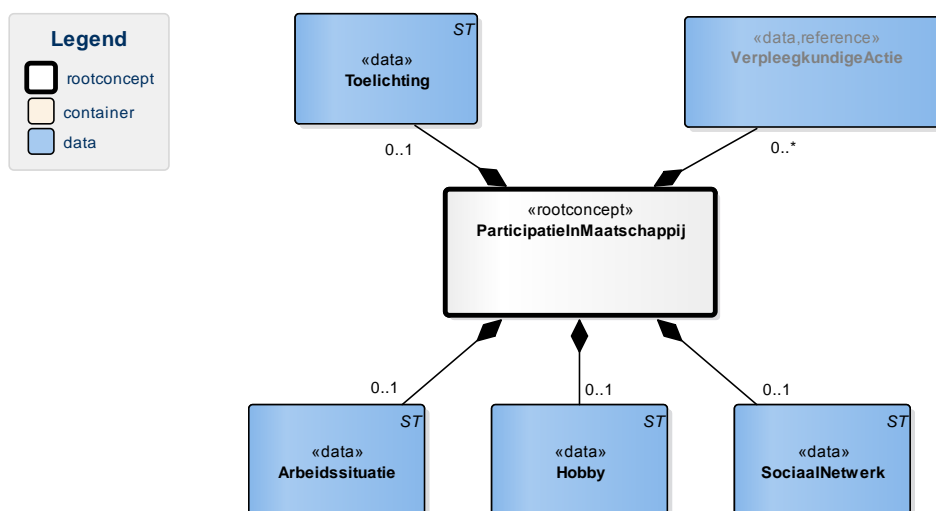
Legend
rootconcept
container
data

ST
«data»
Toelichting

«data,reference»
VerpleegkundigeActie

0..1

0..*

«rootconcept»
ParticipatieInMaatschappij

0..1

0..1

0..1

ST
«data»
Arbeidssituatie

ST
«data»
Hobby

ST
«data»
SociaalNetwerk